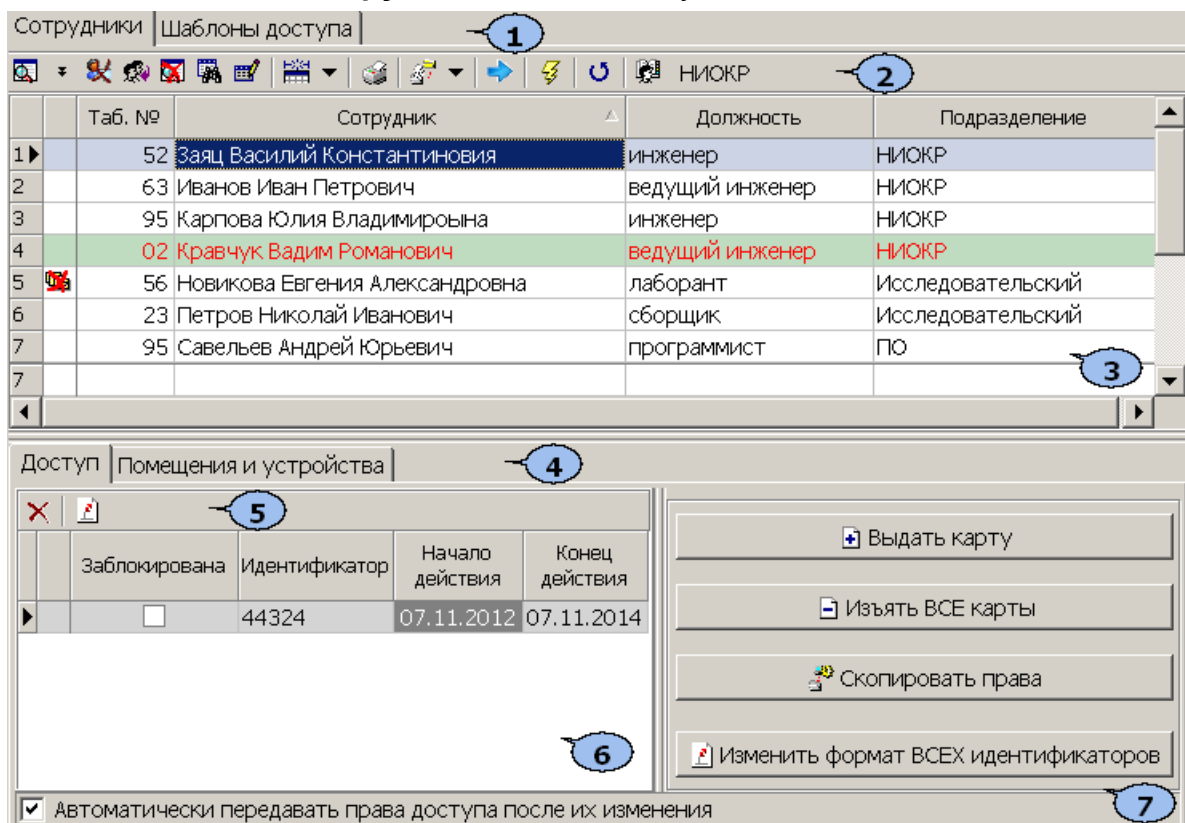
Сотрудники | Шаблоны доступа

1

НИОКР

2

|  |  | Таб. № | Сотрудник | Должность | Подразделение |
|---|---|---|---|---|---|
| 1 |  | 52 | Заяц Василий Константиновия | инженер | НИОКР |
| 2 |  | 63 | Иванов Иван Петрович | ведущий инженер | НИОКР |
| 3 |  | 95 | Карпова Юлия Владимироына | инженер | НИОКР |
| 4 |  | 02 | Кравчук Вадим Романович | ведущий инженер | НИОКР |
| 5 |  | 56 | Новикова Евгения Александровна | лаборант | Исследовательский |
| 6 |  | 23 | Петров Николай Иванович | сборщик | Исследовательский |
| 7 |  | 95 | Савельев Андрей Юрьевич | программист | ПО |
| 7 |  |  |  |  |  |

3

Доступ | Помещения и устройства

4

5

|  |  | Заблокирована | Идентификатор | Начало действия | Конец действия |
|---|---|---|---|---|---|
|  |  | ☐ | 44324 | 07.11.2012 | 07.11.2014 |

6

Выдать карту

Изъять ВСЕ карты

Скопировать права

Изменить формат ВСЕХ идентификаторов

☑ Автоматически передавать права доступа после их изменения

7